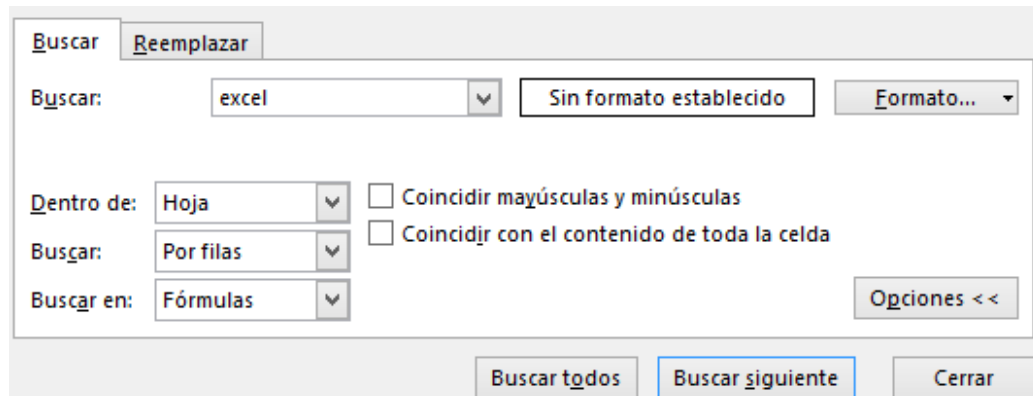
Buscar Reemplazar

Buscar: excel Sin formato establecido Formato...

Dentro de: Hoja
Buscar: Por filas
Buscar en: Fórmulas

Coincidir mayúsculas y minúsculas
Coincidir con el contenido de toda la celda

Opciones <<

Buscar todos Buscar siguiente Cerrar